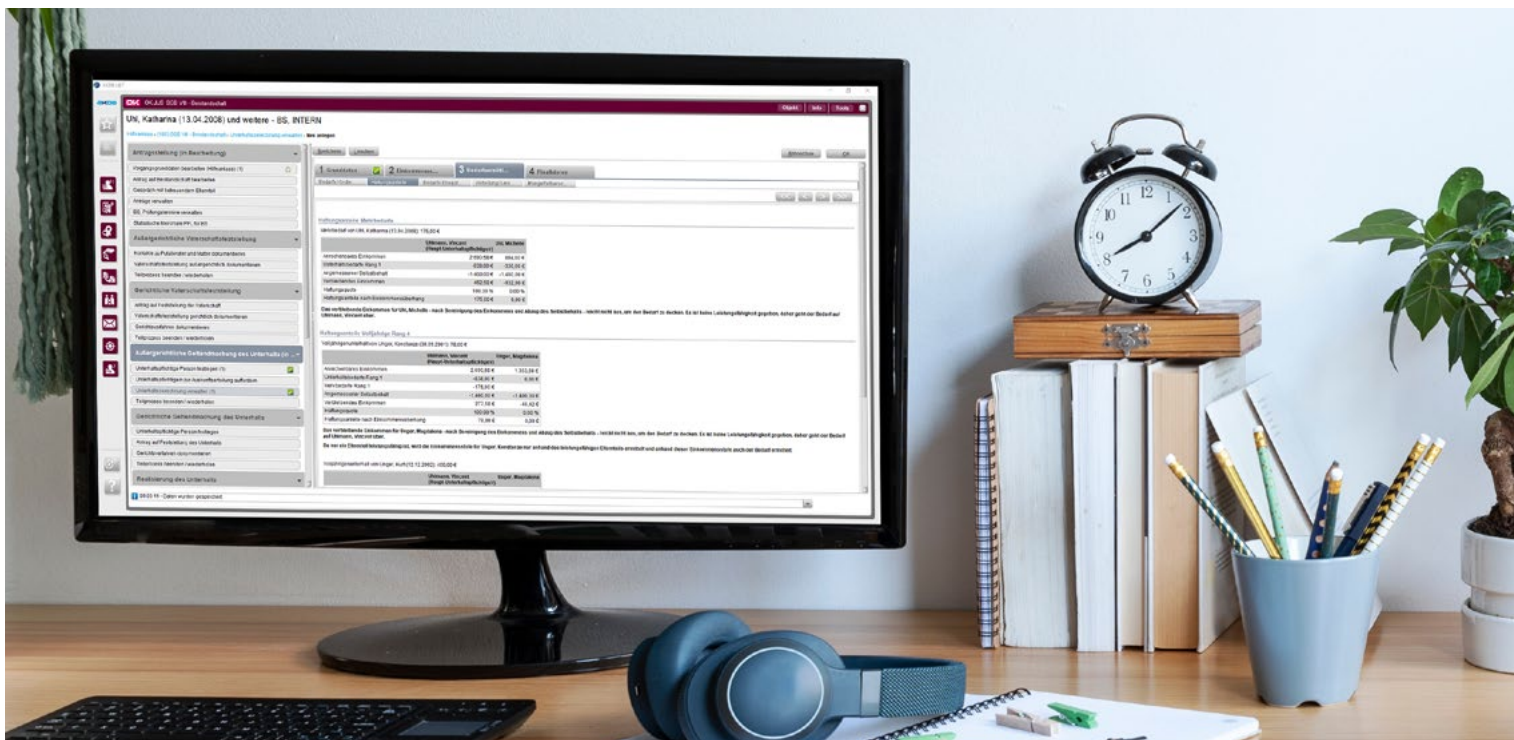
OK.JUS SGB VIII - Beistandschaft

Objekt Info Tools

Uhl, Katharina (13.04.2008) und weitere - BS, INTERN

Antragstellung (in Bearbeitung)

Außergerichtliche Vaterschaftsfeststellung

Gerichtliche Vaterschaftsfeststellung

Außergerichtliche Geltendmachung des Unterhalts

Gerichtliche Geltendmachung des Unterhalts

Realisierung des Unterhalts

1 Grunddaten 2 Einkommen 3 Bedarfsermittlung 4 Pfandfreibetrag

Haftungsanteile Mehrbedarfe

Haftungsanteile Vollj. Rang 4

Speichern Abbrechen OK

Daten wurden gespeichert

12
1
2
3
4
5
6
7
8
9
10
11